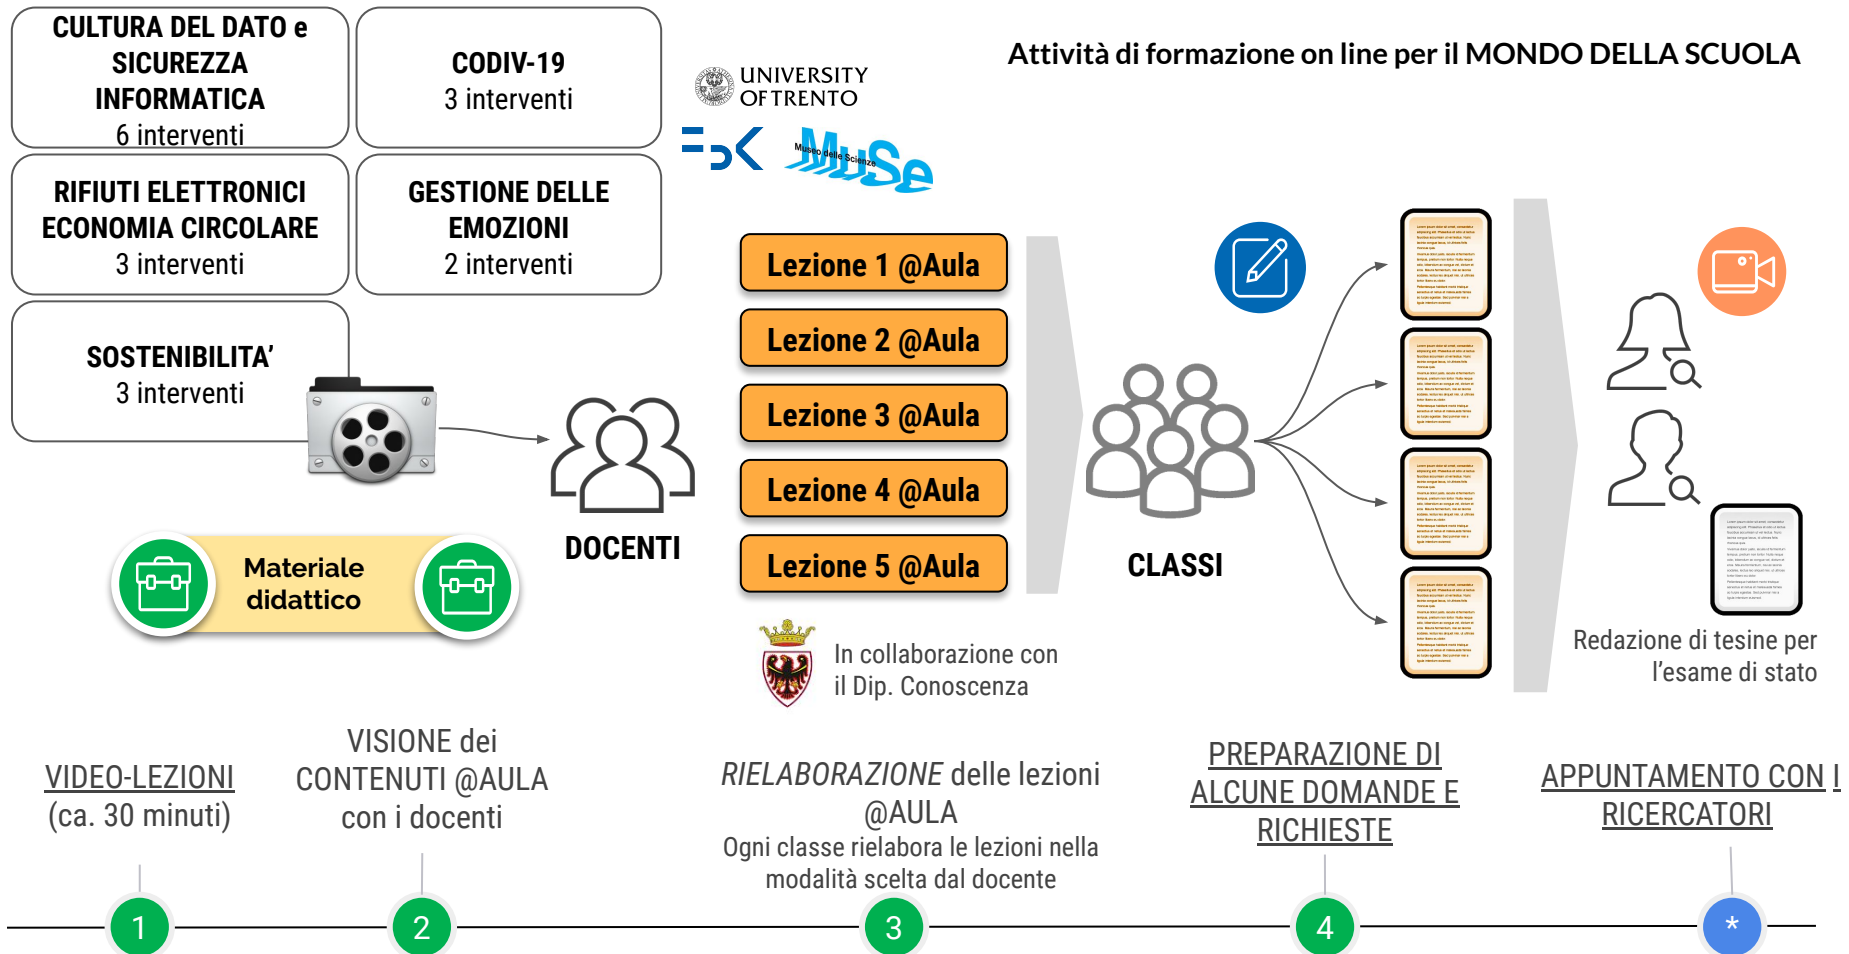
CULTURA DEL DATO e SICUREZZA INFORMATICA
6 interventi

CODIV-19
3 interventi

UNIVERSITY OF TRENTO

Attività di formazione on line per il MONDO DELLA SCUOLA

RIFIUTI ELETTRONICI ECONOMIA CIRCOLARE
3 interventi

GESTIONE DELLE EMOZIONI
2 interventi

Museo delle Scienze
MuSe

SOSTENIBILITA'
3 interventi

Lezione 1 @Aula
Lezione 2 @Aula
Lezione 3 @Aula
Lezione 4 @Aula
Lezione 5 @Aula

DOCENTI

CLASSI

Materiale didattico

In collaborazione con il Dip. Conoscenza

Redazione di tesine per l'esame di stato

VIDEO-LEZIONI (ca. 30 minuti)

VISIONE dei CONTENUTI @AULA con i docenti

*RIELABORAZIONE* delle lezioni @AULA
Ogni classe rielabora le lezioni nella modalità scelta dal docente

PREPARAZIONE DI ALCUNE DOMANDE E RICHIESTE

APPUNTAMENTO CON I RICERCATORI

1
2
3
4
*